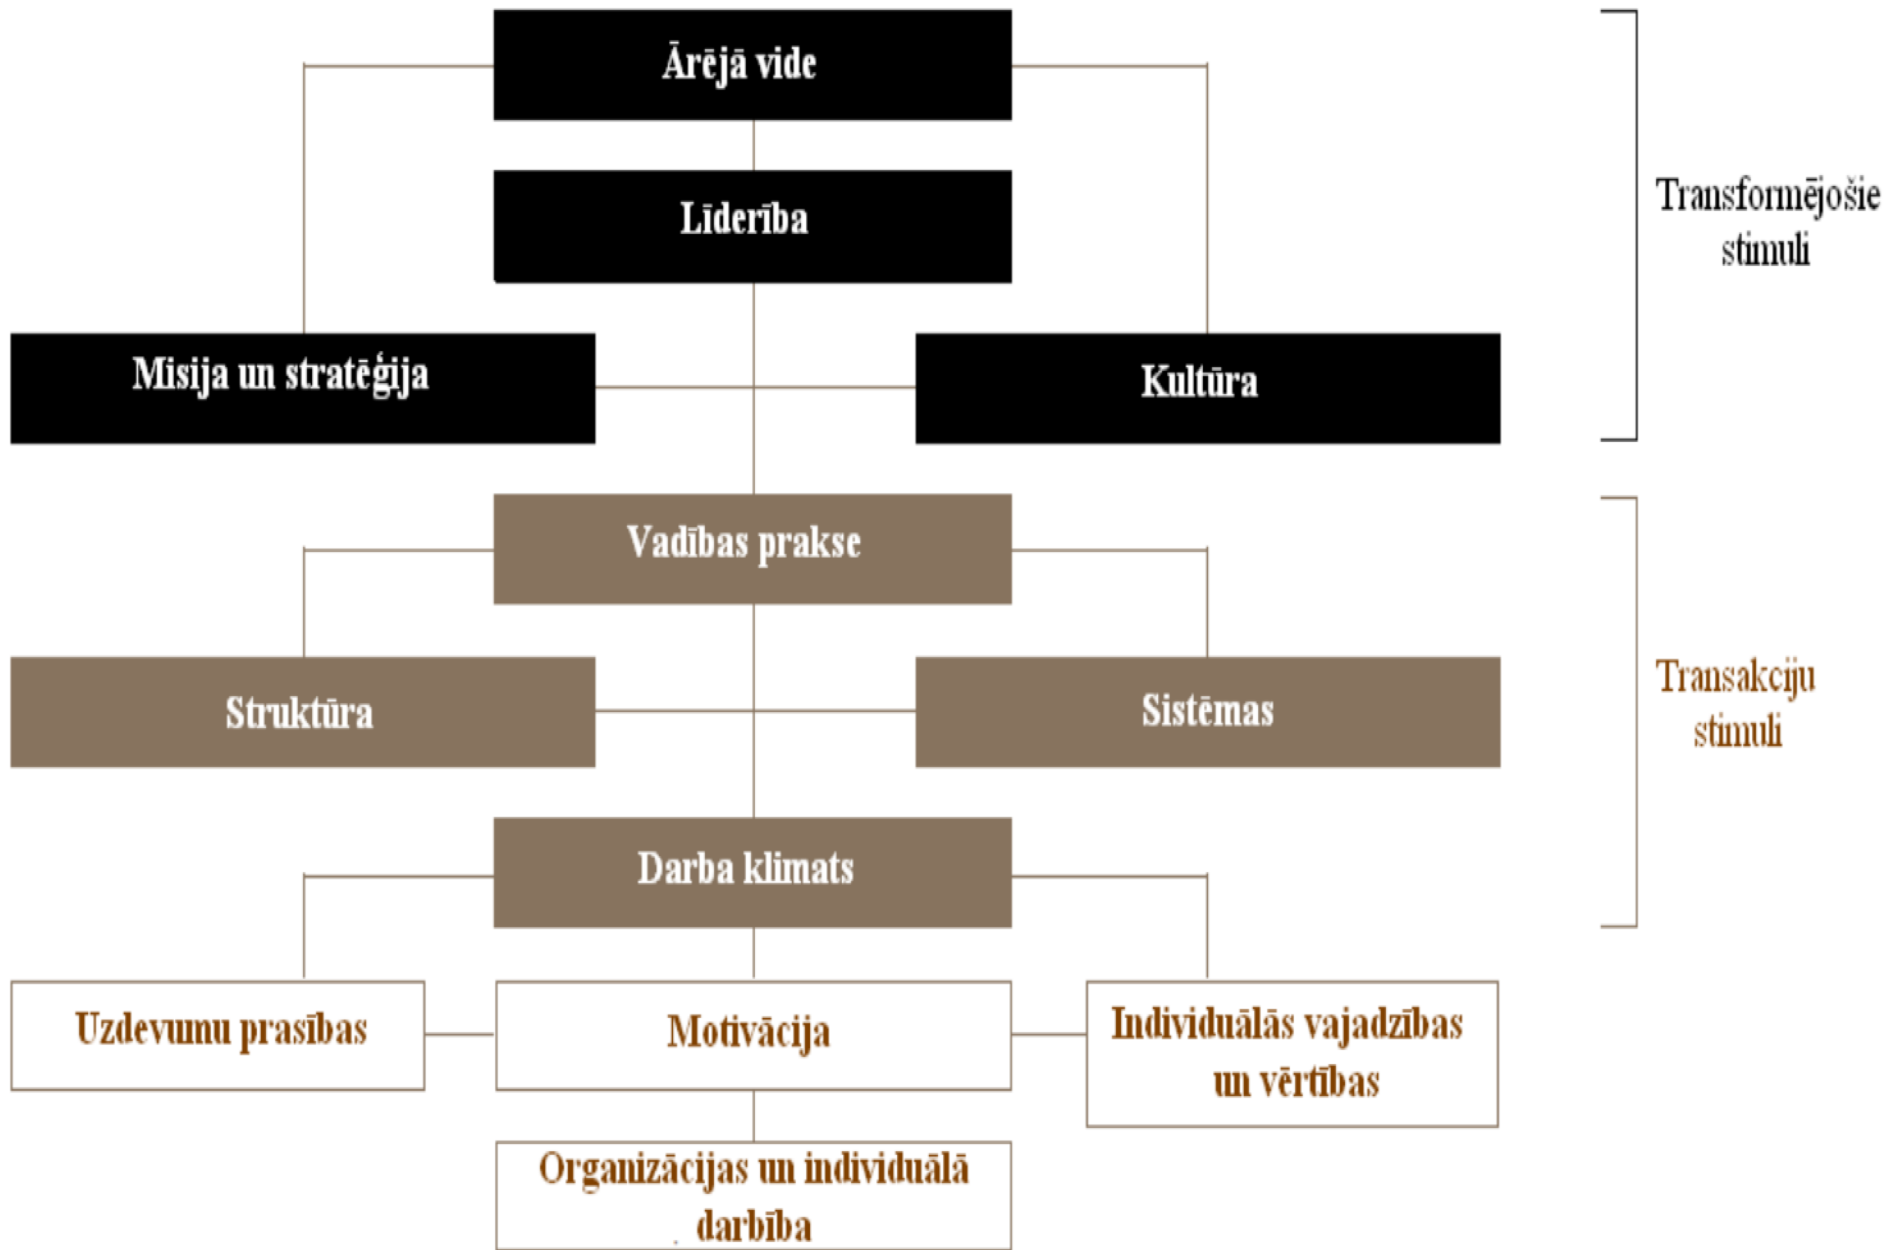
Ārējā vide

Līderība

Misija un stratēģija

Kultūra

Transformējošie stimuli

Vadības prakse

Struktūra

Sistēmas

Darba klimats

Transakciju stimuli

Uzdevumu prasības

Motivācija

Individuālās vajadzības un vērtības

Organizācijas un individuālā darbība